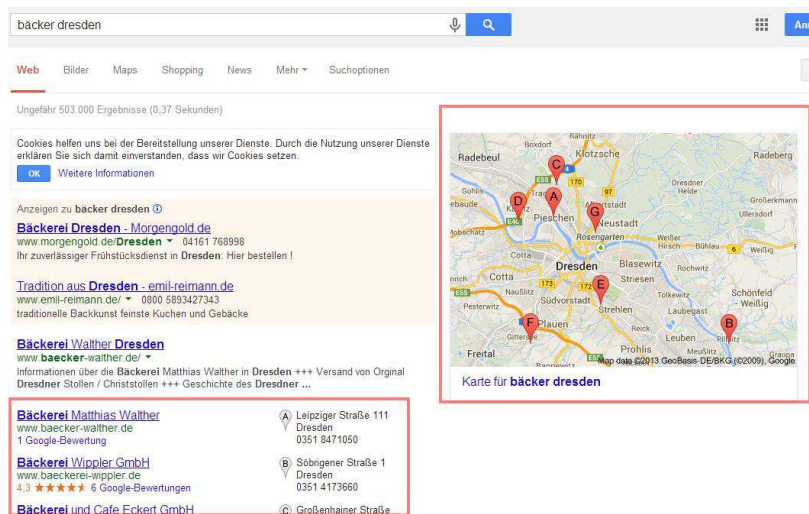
bäcker dresden

Web Bilder Maps Shopping News Mehr ▾ Suchoptionen

Ungefähr 503.000 Ergebnisse (0,37 Sekunden)

Cookies helfen uns bei der Bereitstellung unserer Dienste. Durch die Nutzung unserer Dienste erklären Sie sich damit einverstanden, dass wir Cookies setzen.

OK Weitere Informationen

Anzeigen zu bäcker dresden ⓘ

Bäckerei Dresden - Morgengold.de
www.morgengold.de/Dresden ▾ 04161 768998
Ihr zuverlässiger Frühstücksdienst in Dresden: Hier bestellen !

Tradition aus Dresden - emil-reimann.de
www.emil-reimann.de/ ▾ 0800 5893427343
traditionelle Backkunst feinste Kuchen und Gebäcke

Bäckerei Walther Dresden
www.baecker-walther.de/ ▾
Informationen über die Bäckerei Matthias Walther in Dresden +++ Versand von Orginal Dresdner Stollen / Christstollen +++ Geschichte des Dresdner ...

Bäckerei Matthias Walther
www.baecker-walther.de
1 Google-Bewertung

A Leipziger Straße 111
Dresden
0351 8471050

Bäckerei Wippler GmbH
www.baeckerei-wippler.de
4,3 ★★★★★ 6 Google-Bewertungen

B Söbrigener Straße 1
Dresden
0351 4173660

Bäckerei und Cafe Eckert GmbH

C Großenhainer Straße

Radebeul Boxdorf Rähnitz Klotzsche Radeberg Dresdner Heide Großerkmann Ullersdorf Gohlis Kaditz Trachau Pieschen Neustadt Rosengarten Weißer Hirsch Bühlau Weißig Cotta Dresden Blasewitz Rochwitz Naußlitz Striesen Südvorstadt Tolkewitz Schönfeld - Weißig Pesterwitz Strehlen Laubegast Plauen Reick Freital Gittersee Prohlis Leuben Pillnitz A B C D E F G E55 E40 170 173 4 6

Map data ©2013 GeoBasis-DE/BKG (©2009), Google

Karte für bäcker dresden

Anı